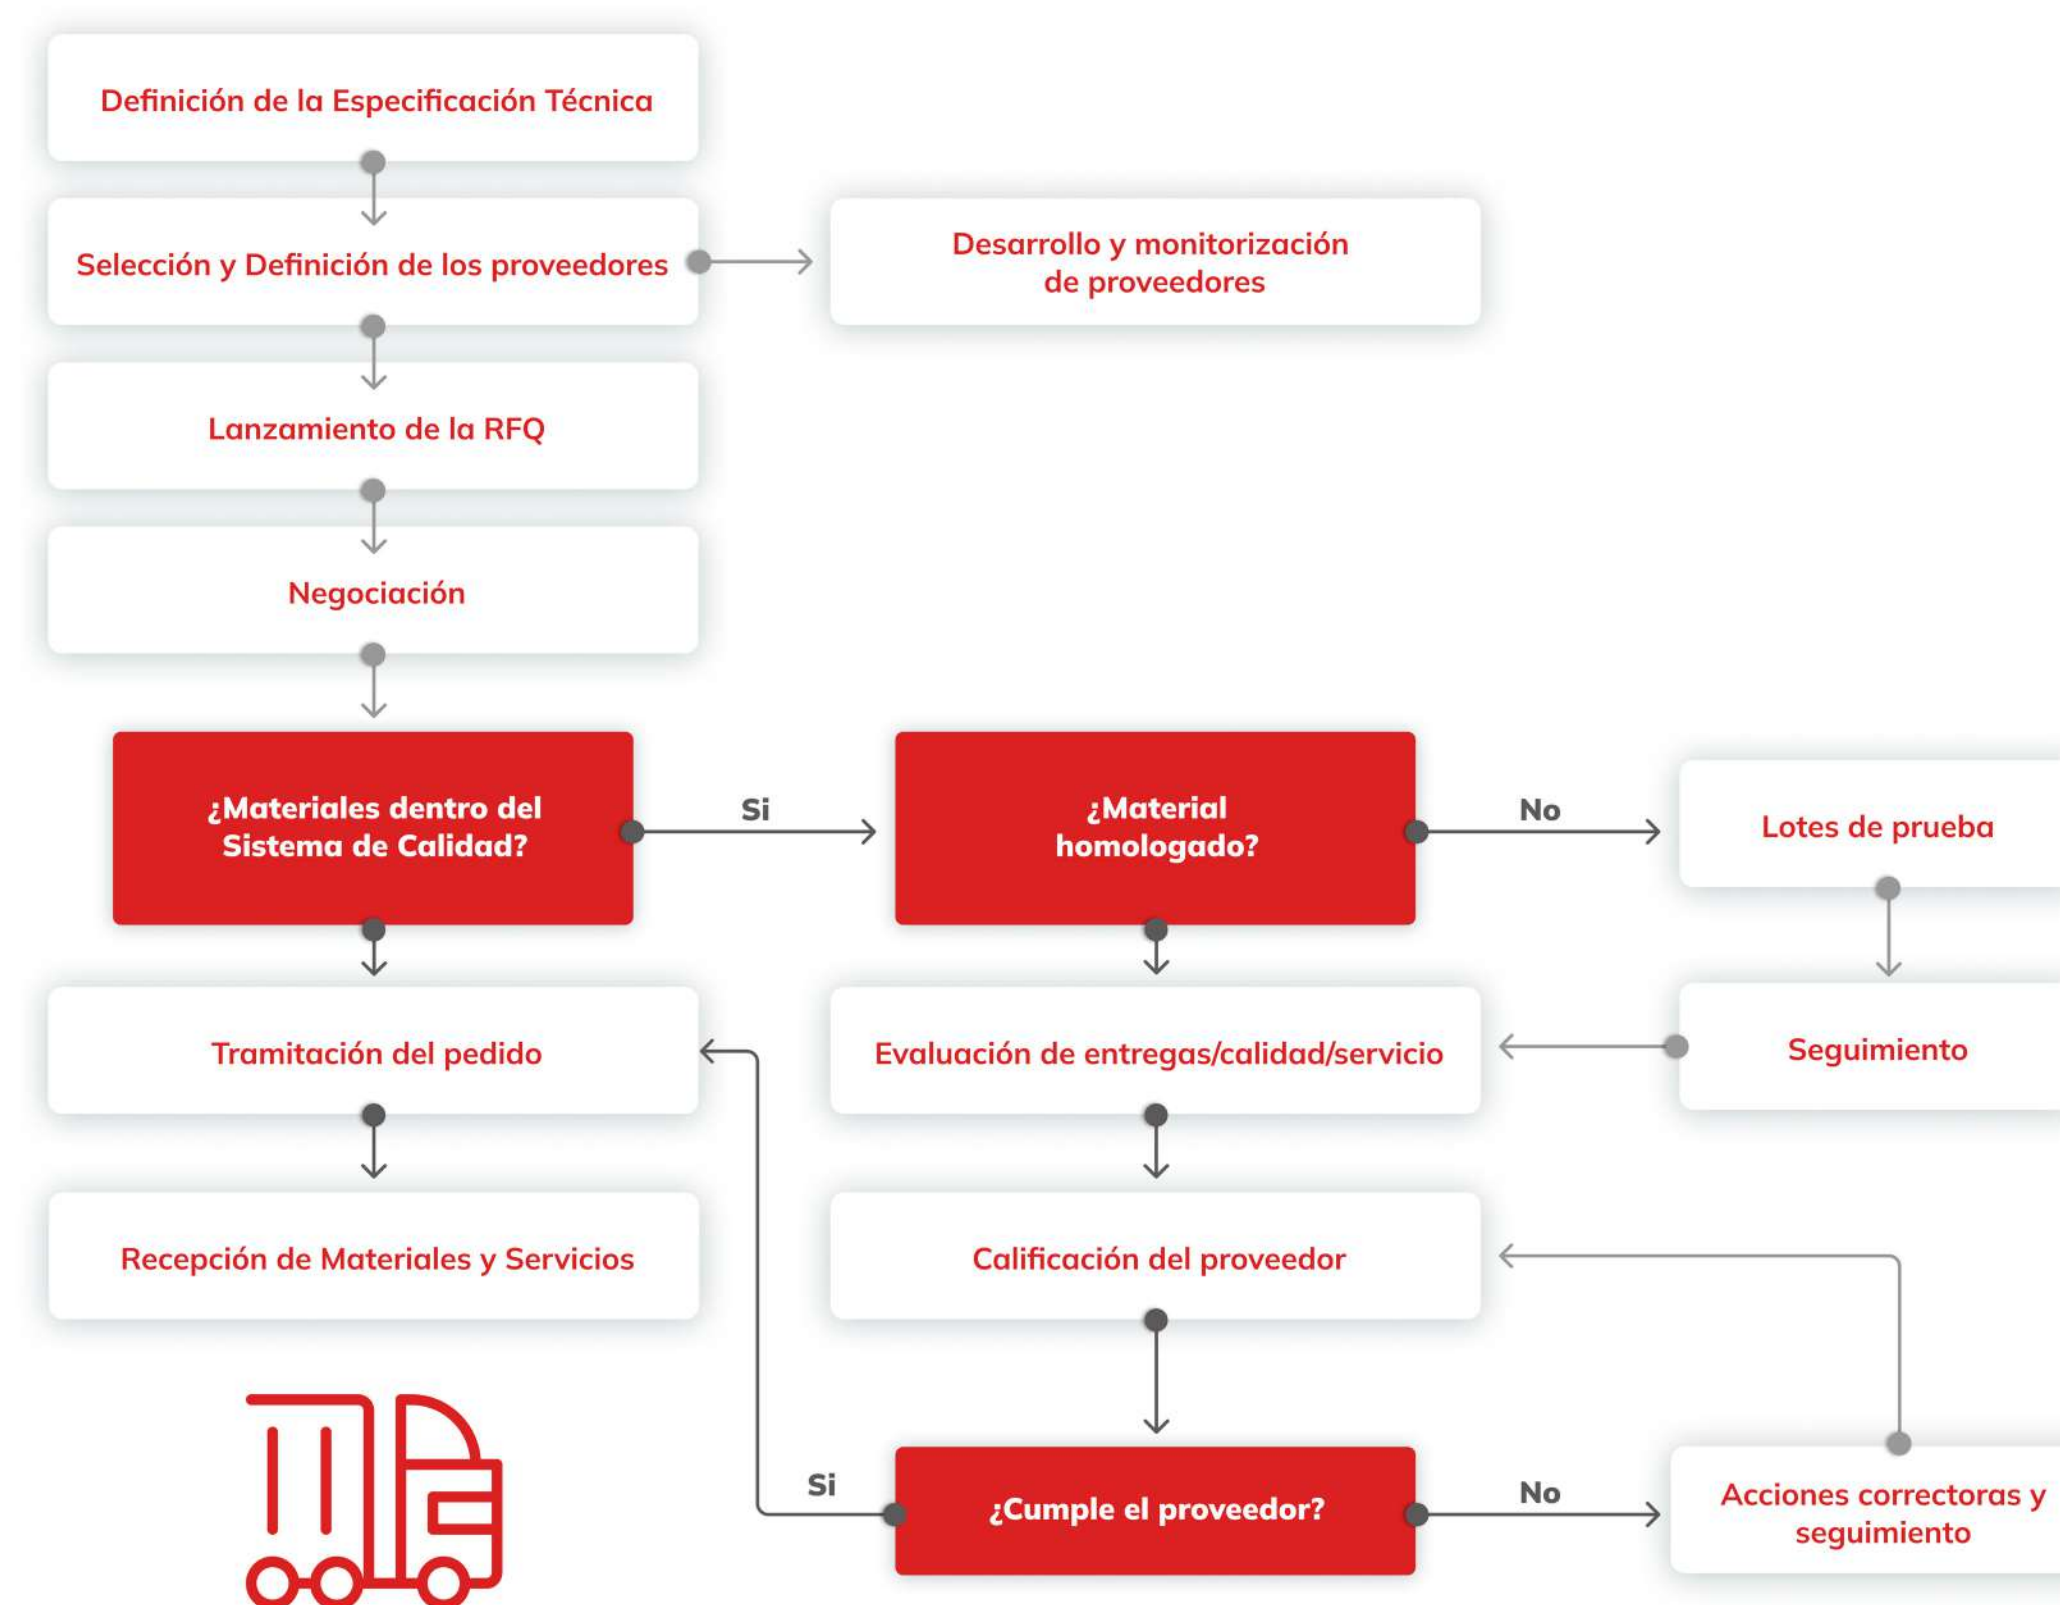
Definición de la Especificación Técnica

Selección y Definición de los proveedores

Desarrollo y monitorización de proveedores

Lanzamiento de la RFQ

Negociación

¿Materiales dentro del Sistema de Calidad?

Si

¿Material homologado?

No

Lotes de prueba

Tramitación del pedido

Evaluación de entregas/calidad/servicio

Seguimiento

Recepción de Materiales y Servicios

Calificación del proveedor

Si

¿Cumple el proveedor?

No

Acciones correctoras y seguimiento